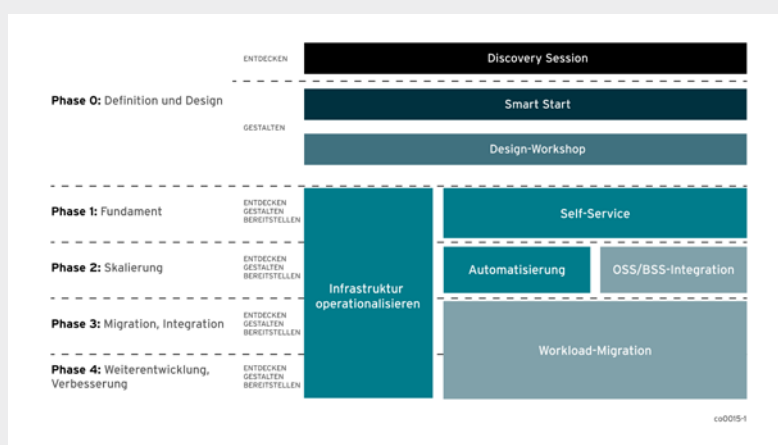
ENTDECKEN

Discovery Session

Phase 0: Definition und Design

Smart Start

GESTALTEN

Design-Workshop

Phase 1: Fundament

ENTDECKEN
GESTALTEN
BEREITSTELLEN

Infrastruktur operationalisieren

Self-Service

Phase 2: Skalierung

ENTDECKEN
GESTALTEN
BEREITSTELLEN

Automatisierung

OSS/BSS-Integration

Phase 3: Migration, Integration

ENTDECKEN
GESTALTEN
BEREITSTELLEN

Workload-Migration

Phase 4: Weiterentwicklung, Verbesserung

ENTDECKEN
GESTALTEN
BEREITSTELLEN

co0015-1